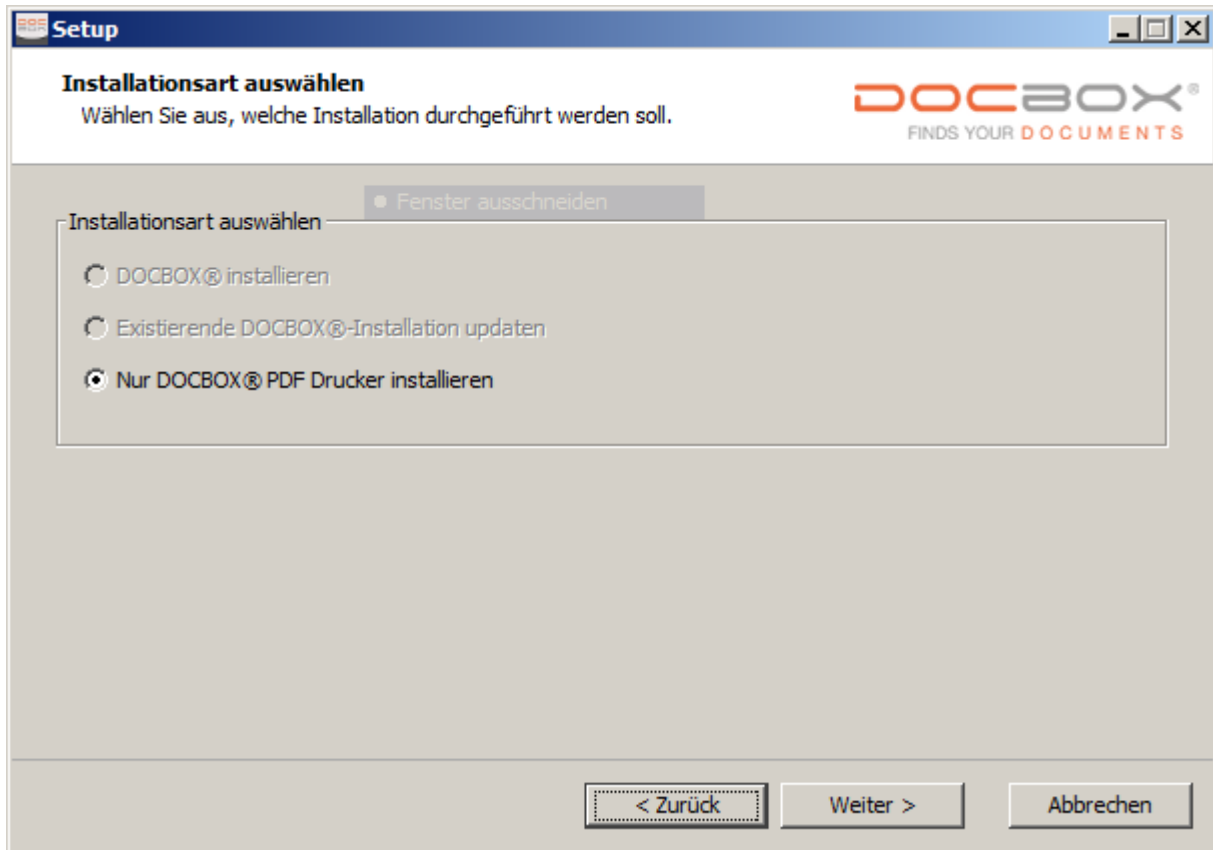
Setup

Installationsart auswählen
Wählen Sie aus, welche Installation durchgeführt werden soll.

DOCBOX®
FINDS YOUR DOCUMENTS

Fenster ausschneiden

Installationsart auswählen

DOCBOX® installieren

Existierende DOCBOX®-Installation updaten

Nur DOCBOX® PDF Drucker installieren

< Zurück
Weiter >
Abbrechen